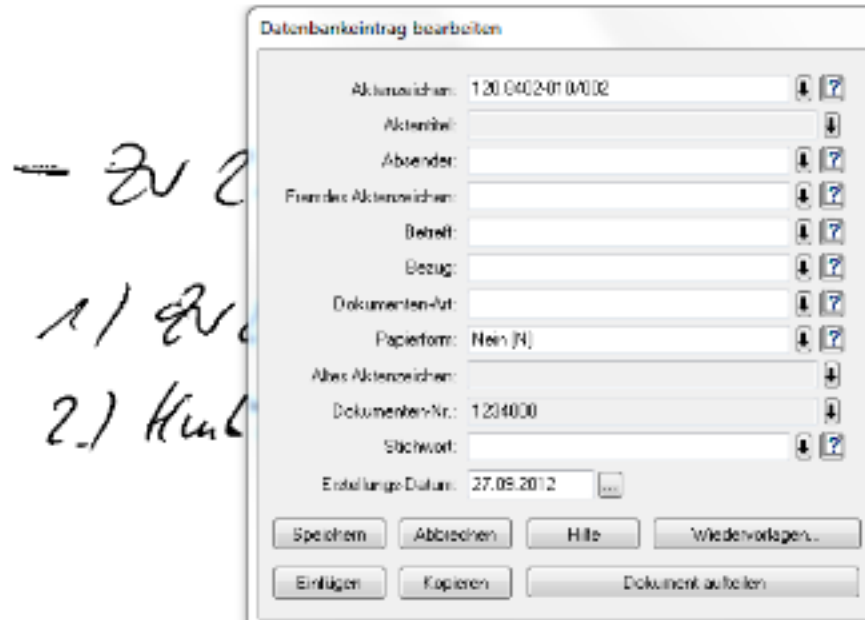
– Zv Z
1) Zv
2.) Ku

Datenbankeintrag bearbeiten

Aktenzeichen: 120.0402-010/002
Aktentitel:
Absender:
Fremdes Aktenzeichen:
Betreff:
Bezug:
Dokumenten-Art:
Papierform: Nein (N)
Altes Aktenzeichen:
Dokumenten-Nr.: 1234000
Stichwort:
Erstellungs-Datum: 27.09.2012

Speichern | Abbrechen | Hilfe | Wiedervorlagen...
Einfügen | Kopieren | Dokument aufteilen